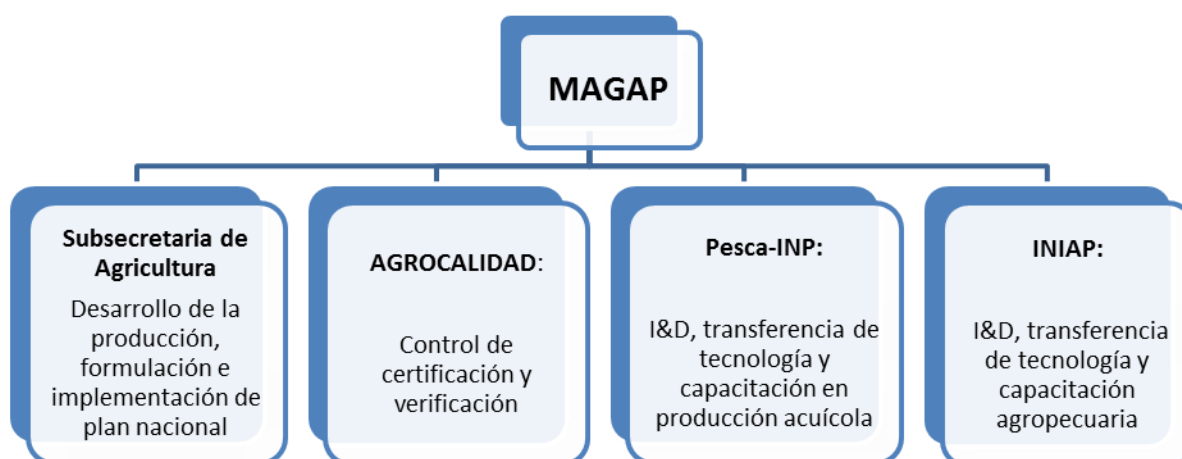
MAGAP

Subsecretaria de Agricultura

Desarrollo de la producción, formulación e implementación de plan nacional

AGROCALIDAD:

Control de certificación y verificación

Pesca-INP:

I&D, transferencia de tecnología y capacitación en producción acuícola

INIAP:

I&D, transferencia de tecnología y capacitación agropecuaria